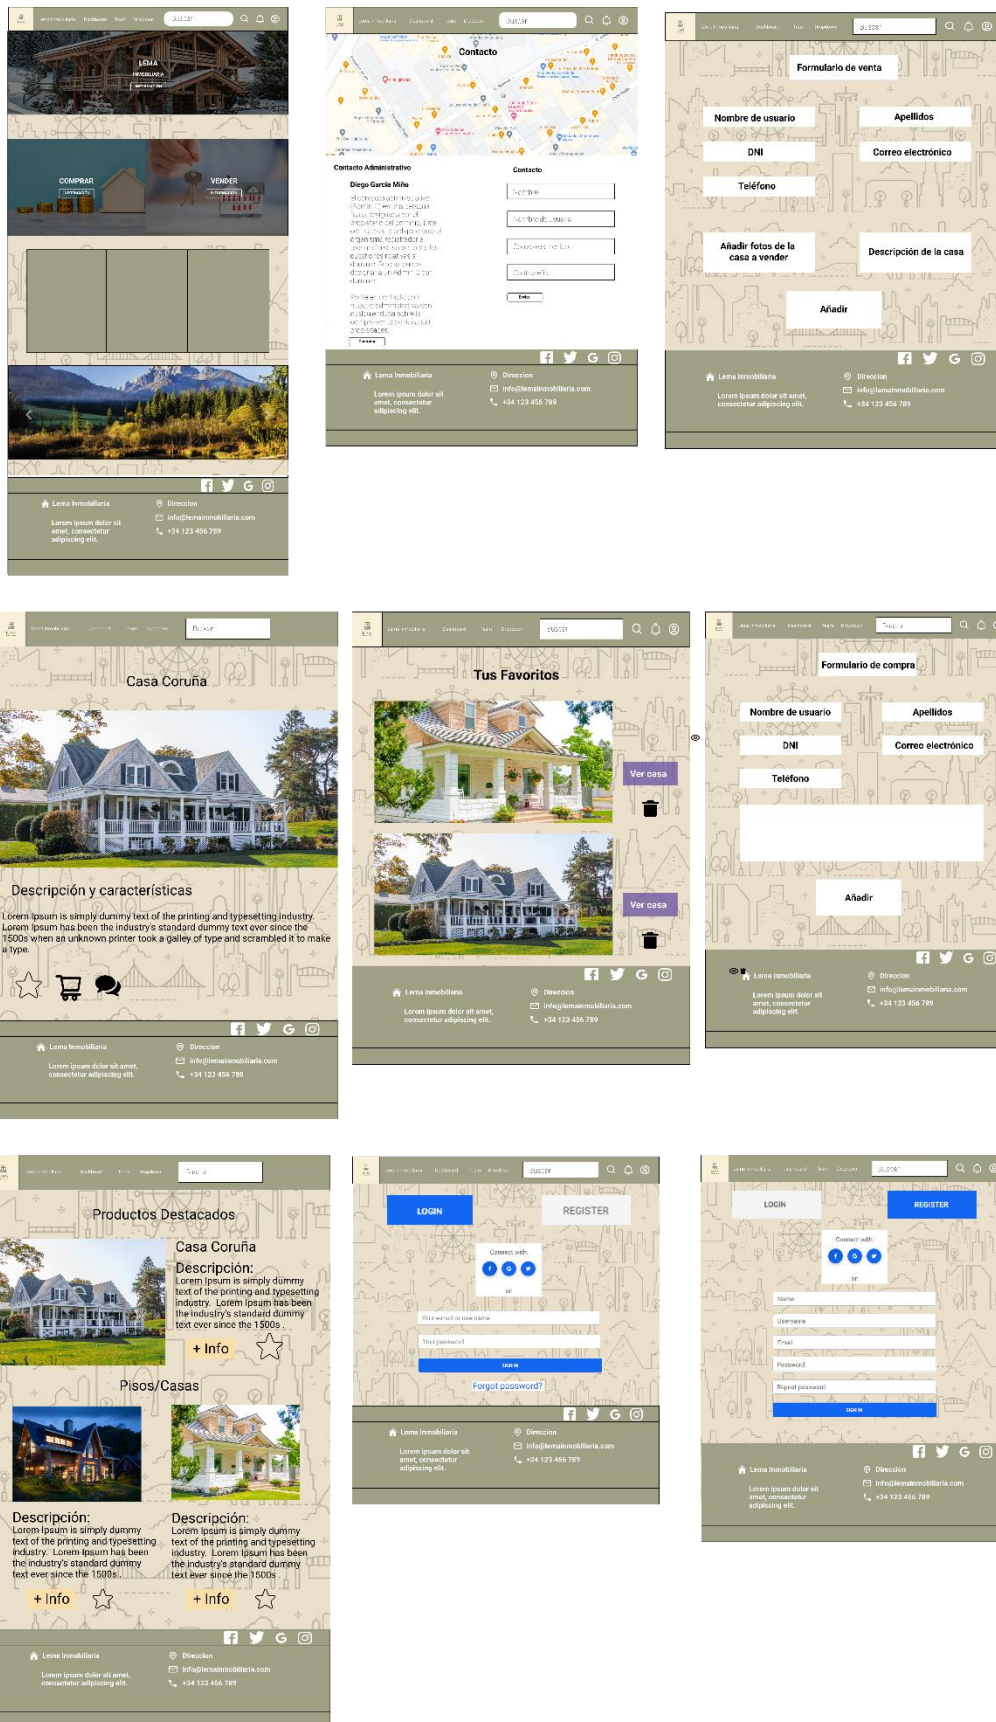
LEMA INMOBILIARIA

COMPRAR

VENDER

Lema Inmobiliaria
Lorem ipsum dolor sit amet, consectetur adipiscing elit.
Direccion
info@lemainmobiliaria.com
+34 123 456 789

Buscar

Contacto

Contacto Administrativo

Diego García Miño

Contacto

Nombre

Nombre de usuario

Enviar

Lema Inmobiliaria
Lorem ipsum dolor sit amet, consectetur adipiscing elit.
Direccion
info@lemainmobiliaria.com
+34 123 456 789

Buscar

Formulario de venta

Nombre de usuario

Apellidos

DNI

Correo electrónico

Teléfono

Añadir fotos de la casa a vender

Descripción de la casa

Añadir

Lema Inmobiliaria
Lorem ipsum dolor sit amet, consectetur adipiscing elit.
Direccion
info@lemainmobiliaria.com
+34 123 456 789

Buscar

Casa Coruña

Descripción y características

Lorem Ipsum is simply dummy text of the printing and typesetting industry. Lorem Ipsum has been the industry's standard dummy text ever since the 1500s when an unknown printer took a galley of type and scrambled it to make a type.

Lema Inmobiliaria
Lorem ipsum dolor sit amet, consectetur adipiscing elit.
Direccion
info@lemainmobiliaria.com
+34 123 456 789

Buscar

Tus Favoritos

Ver casa

Ver casa

Lema Inmobiliaria
Lorem ipsum dolor sit amet, consectetur adipiscing elit.
Direccion
info@lemainmobiliaria.com
+34 123 456 789

Buscar

Formulario de compra

Nombre de usuario

Apellidos

DNI

Correo electrónico

Teléfono

Añadir

Lema Inmobiliaria
Lorem ipsum dolor sit amet, consectetur adipiscing elit
Direccion
info@lemainmobiliaria.com
+34 123 456 789

Buscar

Productos Destacados

Casa Coruña

Descripción:
Lorem Ipsum is simply dummy text of the printing and typesetting industry. Lorem Ipsum has been the industry's standard dummy text ever since the 1500s.

+ Info

Pisos/Casas

Descripción:
Lorem Ipsum is simply dummy text of the printing and typesetting industry. Lorem Ipsum has been the industry's standard dummy text ever since the 1500s.

+ Info

Descripción:
Lorem Ipsum is simply dummy text of the printing and typesetting industry. Lorem Ipsum has been the industry's standard dummy text ever since the 1500s.

+ Info

Lema Inmobiliaria
Lorem ipsum dolor sit amet, consectetur adipiscing elit.
Direccion
info@lemainmobiliaria.com
+34 123 456 789

Buscar

LOGIN

REGISTER

Connect with:

or

Your email or username

Your password

SIGN IN

Forgot password?

Lema Inmobiliaria
Lorem ipsum dolor sit amet, consectetur adipiscing elit.
Direccion
info@lemainmobiliaria.com
+34 123 456 789

Buscar

LOGIN

REGISTER

Connect with:

or

Name

Username

Email

Password

Repeat password

SIGN IN

Lema Inmobiliaria
Lorem ipsum dolor sit amet, consectetur adipiscing elit.
Direccion
info@lemainmobiliaria.com
+34 123 456 789